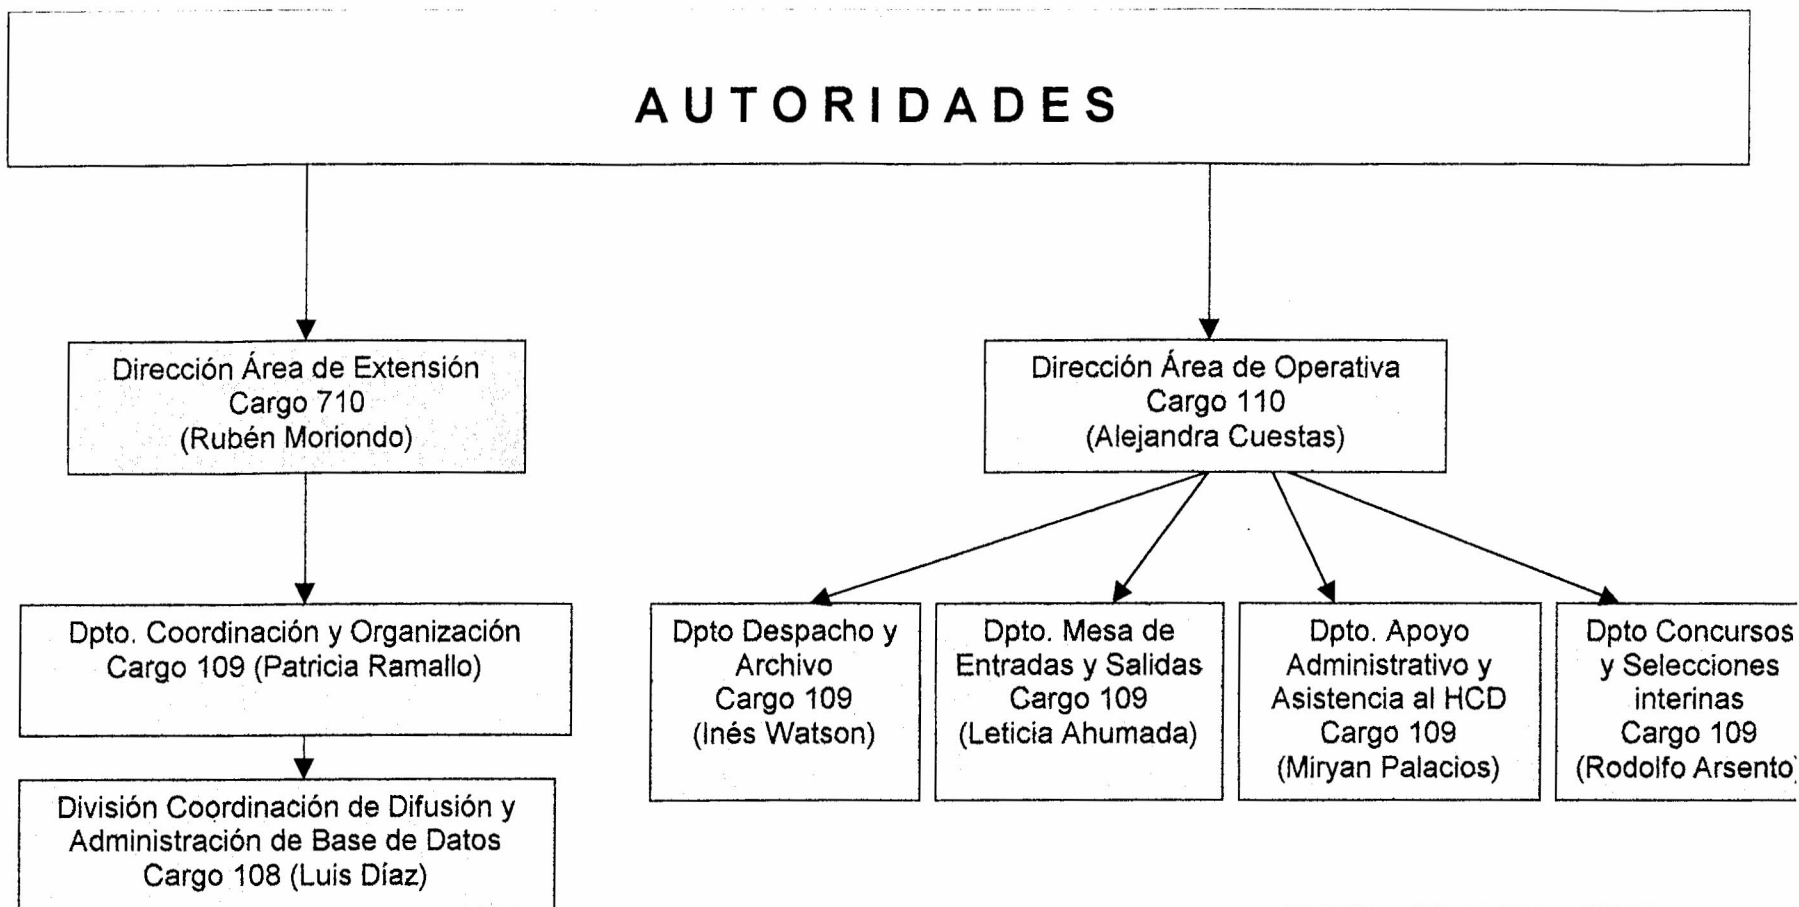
AUTORIDADES

Dirección Área de Extensión
Cargo 710
(Rubén Moriondo)

Dpto. Coordinación y Organización
Cargo 109 (Patricia Ramallo)

División Coordinación de Difusión y
Administración de Base de Datos
Cargo 108 (Luis Díaz)

Dirección Área de Operativa
Cargo 110
(Alejandra Cuestas)

Dpto Despacho y
Archivo
Cargo 109
(Inés Watson)

Dpto. Mesa de
Entradas y Salidas
Cargo 109
(Leticia Ahumada)

Dpto. Apoyo
Administrativo y
Asistencia al HCD
Cargo 109
(Miryan Palacios)

Dpto Concursos
y Selecciones
interinas
Cargo 109
(Rodolfo Arsento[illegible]